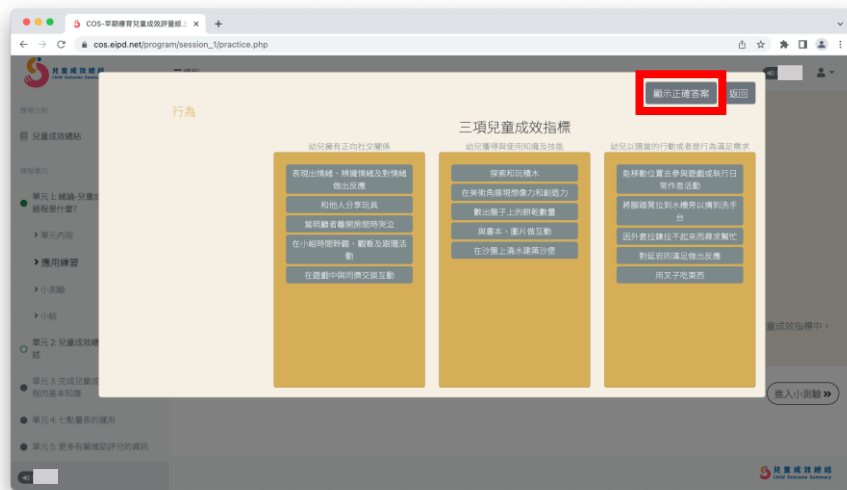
COS-早期療育兒童成效評量線上 ×
+
cos.eipd.net/program/session_1/practice.php

兒童成效總結
Child Outcome Summary

課程介紹
兒童成效總結
課程單元
單元 1: 歸納-兒童成效總結是什麼?
單元內容
應用練習
小測驗
小結
單元 2: 兒童成效總結
單元 3: 完成兒童成效總結的基本知識
單元 4: 七點量表的運用
單元 5: 更多有關總結評分的資訊

顯示正確答案
返回

行為

三項兒童成效指標

幼兒擁有正向社交關係
表現出情緒、辨識情緒及對情緒做出反應
和他人分享玩具
當照顧者離開房間時哭泣
在小組時間聆聽、觀看及跟隨活動
在遊戲中與同儕交談互動

幼兒獲得與使用知識及技能
探索和玩積木
在美術角展現想像力和創造力
數出盤子上的餅乾數量
與書本、圖片做互動
在沙盤上滴水建築沙堡

幼兒以適當的行動或者是行為滿足需求
移動位置去參與遊戲或執行日常作息活動
將腳踏凳拉到水槽旁以構到洗手台
因外套拉鍊拉不起來而尋求幫忙
對疑痛的滿足做出反應
用叉子吃東西

成效指標中。

進入小測驗 »

兒童成效總結
Child Outcome Summary